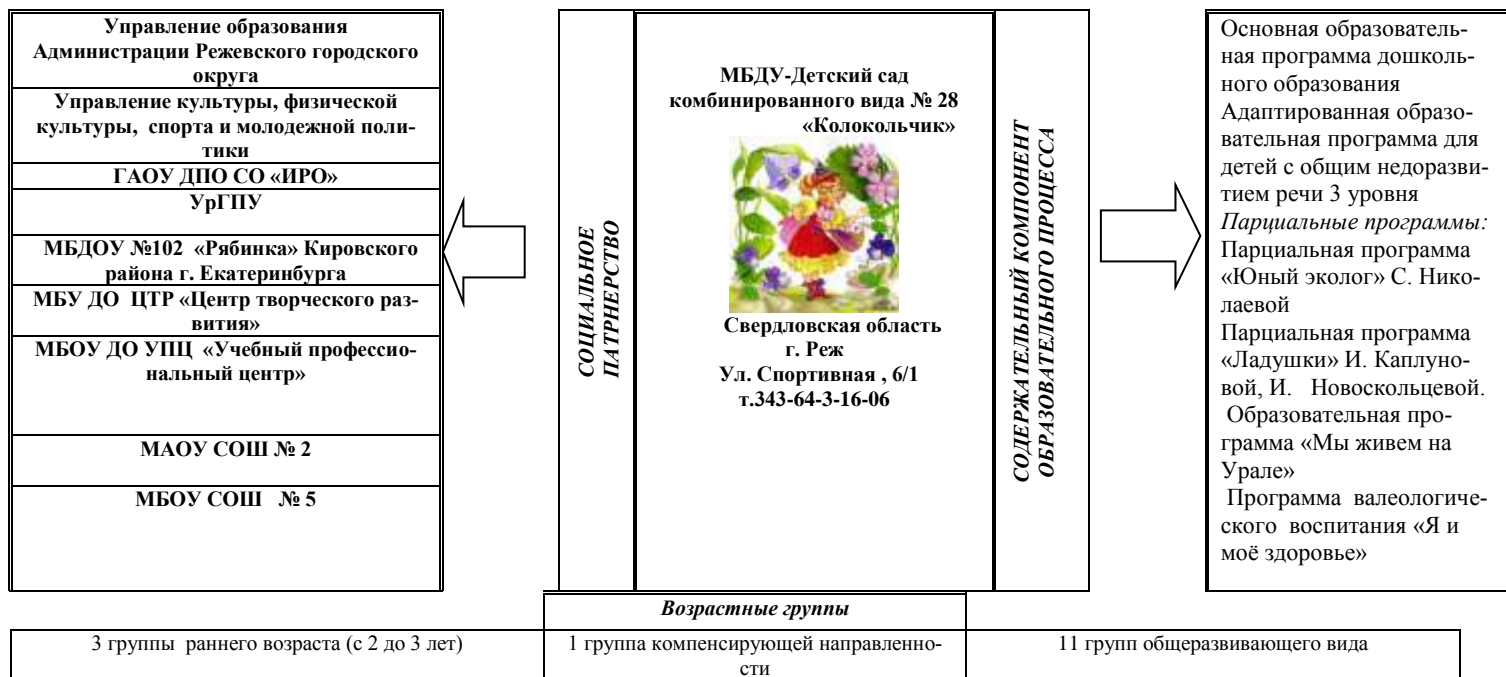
Управление образования Администрации Режевского городского округа

Управление культуры, физической культуры, спорта и молодежной политики

ГАОУ ДПО СО «ИРО»

УрГПУ

МБДОУ №102 «Рябинка» Кировского района г. Екатеринбурга

МБУ ДО ЦТР «Центр творческого развития»

МБОУ ДО УПЦ «Учебный профессиональный центр»

МАОУ СОШ № 2

МБОУ СОШ № 5

СОЦИАЛЬНОЕ ПАТРНЕРСТВО

МБДУ-Детский сад комбинированного вида № 28 «Колокольчик»

Свердловская область г. Реж Ул. Спортивная , 6/1 т.343-64-3-16-06

СОДЕРЖАТЕЛЬНЫЙ КОМПОНЕНТ ОБРАЗОВАТЕЛЬНОГО ПРОЦЕССА

Основная образовательная программа дошкольного образования
Адаптированная образовательная программа для детей с общим недоразвитием речи 3 уровня
Парциальные программы:
Парциальная программа «Юный эколог» С. Николаевой
Парциальная программа «Ладушки» И. Каплуновой, И. Новоскольцевой.
Образовательная программа «Мы живем на Урале»
Программа валеологического воспитания «Я и моё здоровье»

Возрастные группы

| 3 группы раннего возраста (с 2 до 3 лет) | 1 группа компенсирующей направленности | 11 групп общеразвивающего вида |
|---|---|---|